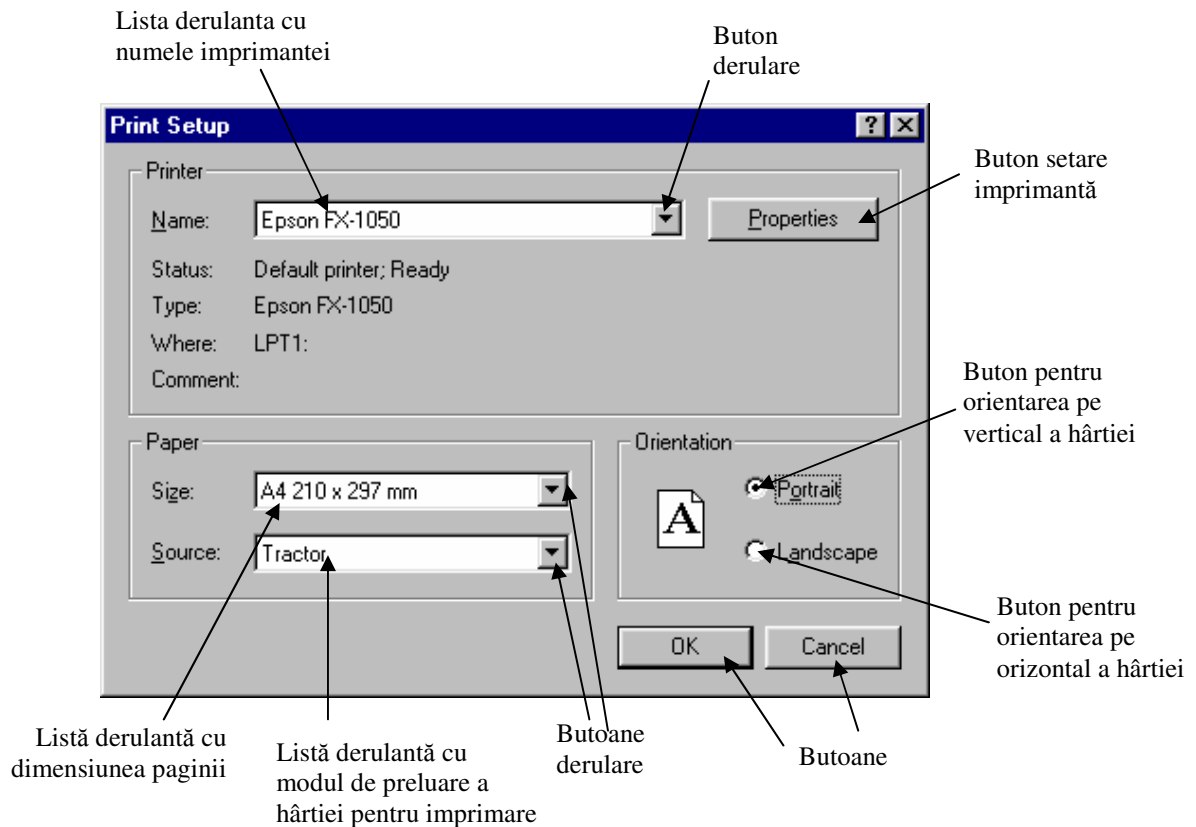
Lista derulanta cu numele imprimantei

Buton derulare

Print Setup

?

Printer

Name: Epson FX-1050

Properties

Buton setare imprimantă

Status: Default printer; Ready

Type: Epson FX-1050

Where: LPT1:

Comment:

Buton pentru orientarea pe vertical a hârtiei

Paper

Size: A4 210 x 297 mm

Source: Tractor

Orientation

A

Portrait

Landscape

Buton pentru orientarea pe orizontal a hârtiei

OK

Cancel

Listă derulantă cu dimensiunea paginii

Listă derulantă cu modul de preluare a hârtiei pentru imprimare

Butoane derulare

Butoane